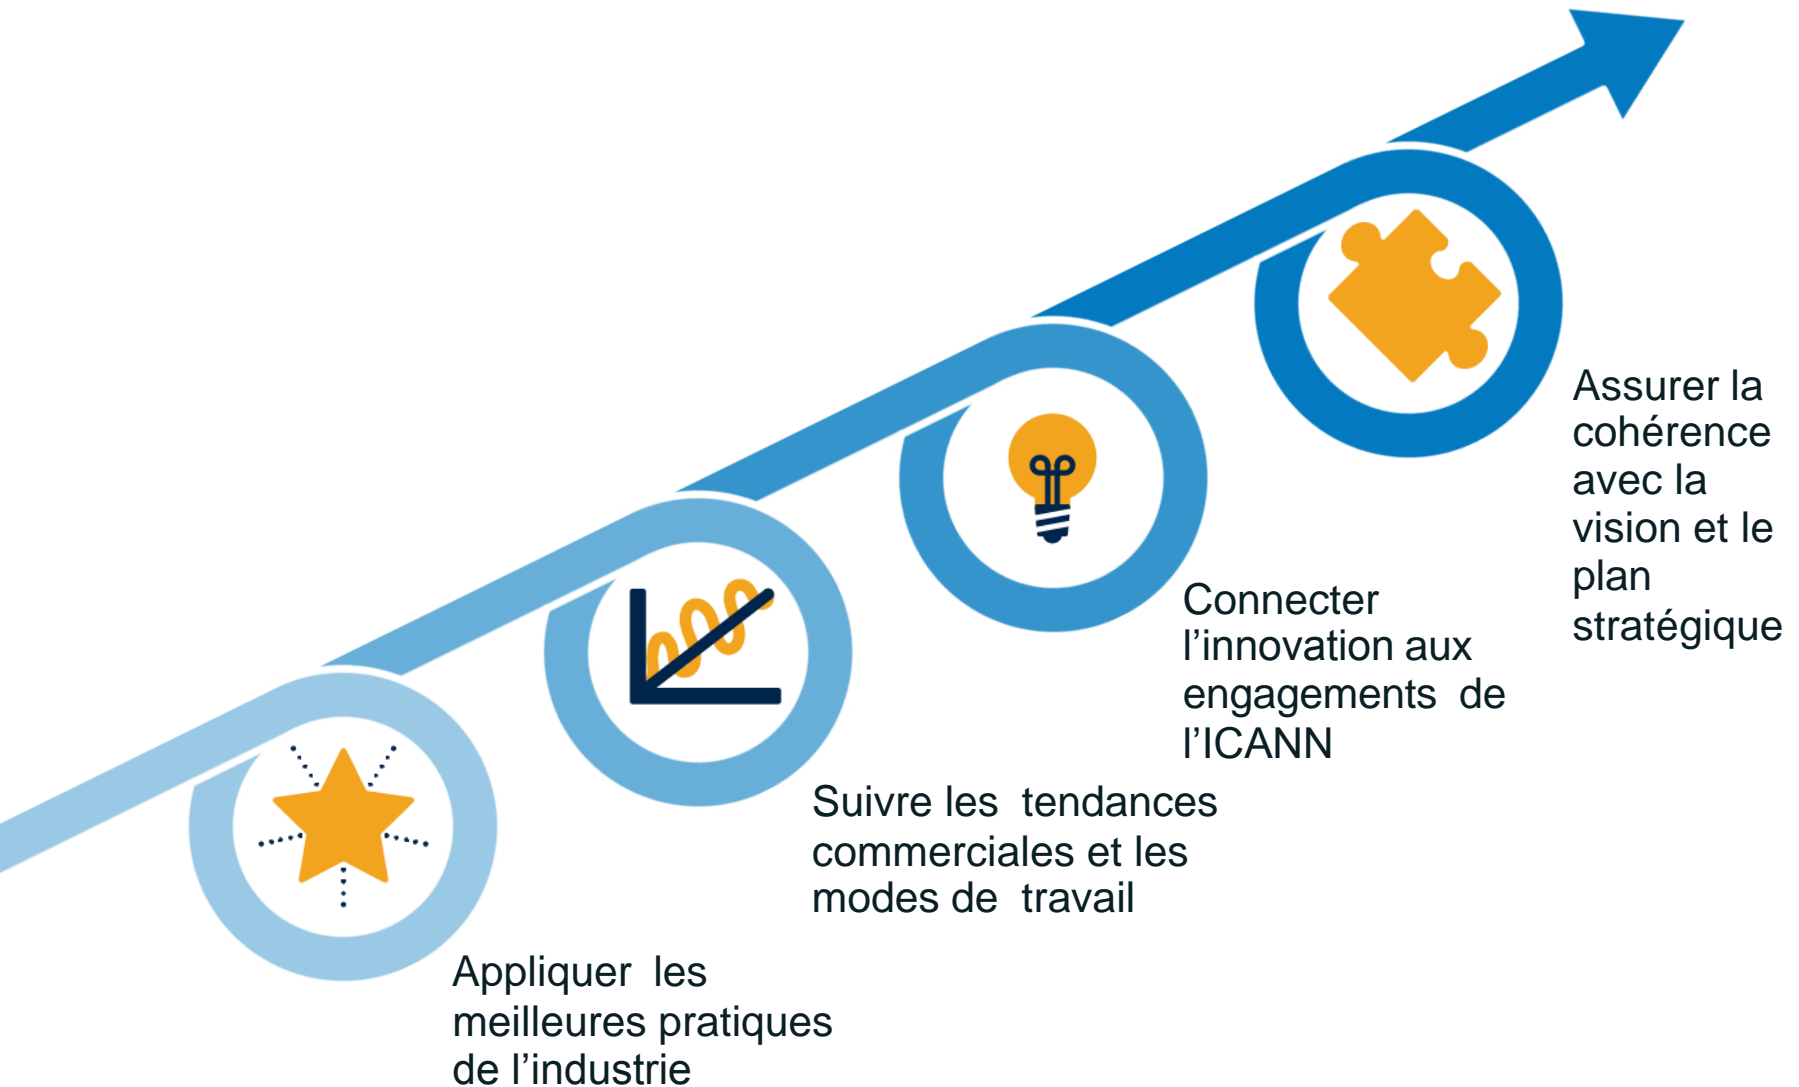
Appliquer les meilleures pratiques de l’industrie

Suivre les tendances commerciales et les modes de travail

Connecter l’innovation aux engagements de l’ICANN

Assurer la cohérence avec la vision et le plan stratégique